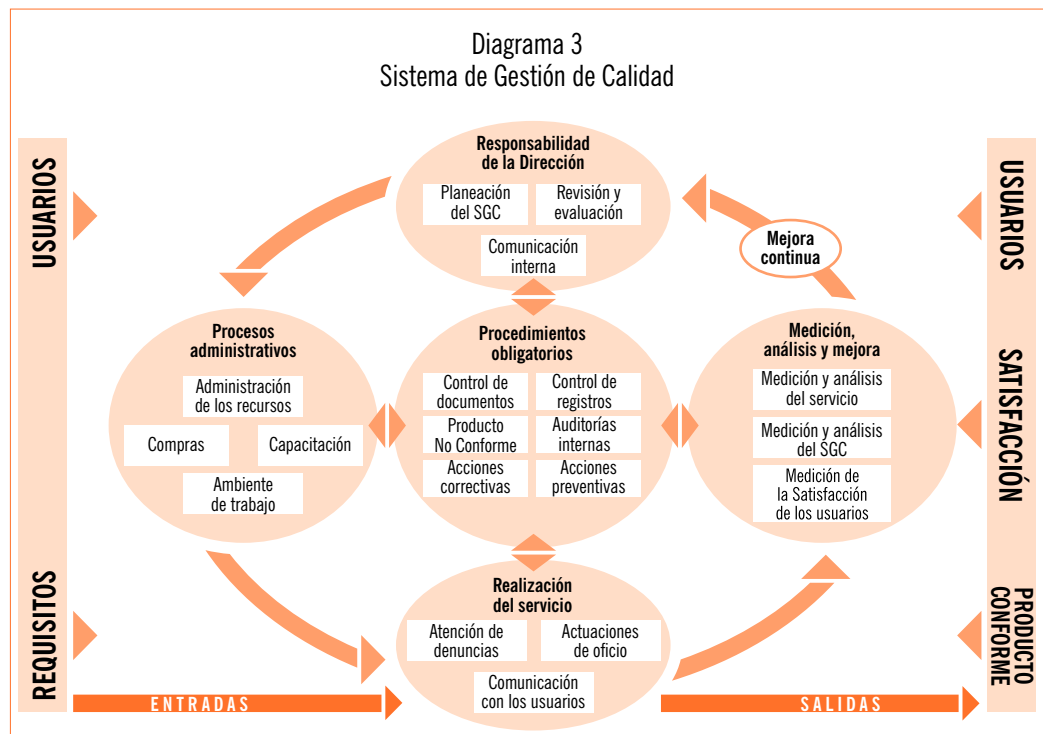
Diagrama 3
Sistema de Gestión de Calidad

USUARIOS

REQUISITOS

Responsabilidad de la Dirección

Planeación del SGC

Revisión y evaluación

Comunicación interna

Mejora continua

USUARIOS

SATISFACCIÓN

Procesos administrativos

Administración de los recursos

Compras

Capacitación

Ambiente de trabajo

Procedimientos obligatorios

Control de documentos

Control de registros

Producto No Conforme

Auditorías internas

Acciones correctivas

Acciones preventivas

Medición, análisis y mejora

Medición y análisis del servicio

Medición y análisis del SGC

Medición de la Satisfacción de los usuarios

Realización del servicio

Atención de denuncias

Actuaciones de oficio

Comunicación con los usuarios

PRODUCTO CONFORME

ENTRADAS

SALIDAS